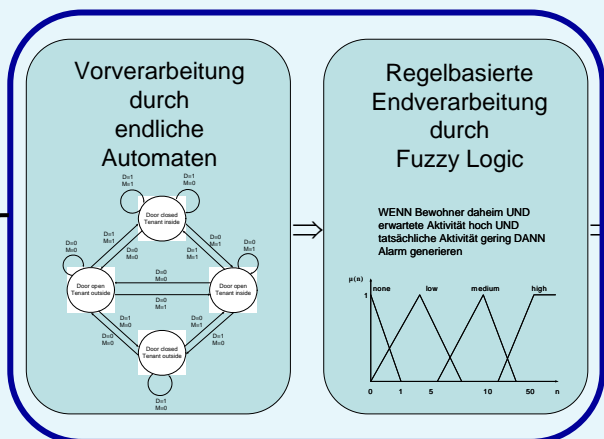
Vorverarbeitung durch endliche Automaten

D=1
M=1

D=1
M=0

Door closed
Tenant inside

D=0
M=0

D=1
M=1

D=0
M=1

D=0
M=0

D=0
M=1

D=0
M=0

Door open
Tenant outside

D=0
M=0

Door open
Tenant inside

D=0
M=1

D=1
M=0

D=0
M=1

D=1
M=1

D=1
M=0

Door closed
Tenant outside

D=1
M=1

D=1
M=0

Regelbasierte Endverarbeitung durch Fuzzy Logic

WENN Bewohner daheim UND erwartete Aktivität hoch UND tatsächliche Aktivität gering DANN Alarm generieren

μ(n)

1

none

low

medium

high

0

1

5

10

50

n